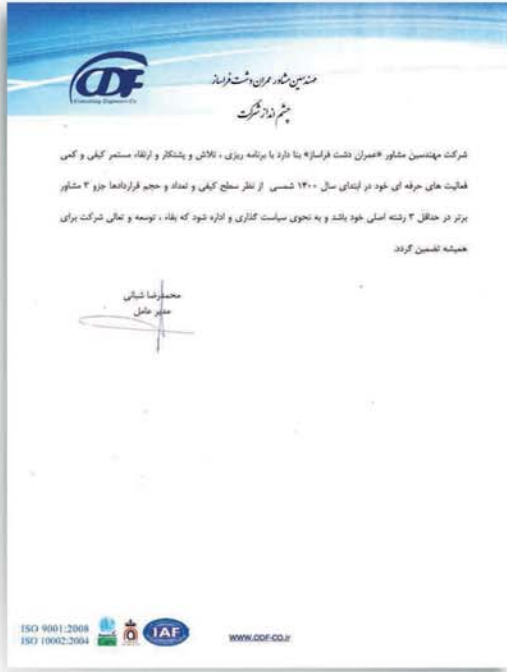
ODF
Consulting Engineers Co.

مهندسین مشاور عمران دشت فراساز
چشم انداز شرکت

شرکت مهندسین مشاور «عمران دشت فراساز» بنا دارد با برنامه ریزی ، تلاش و پشتکار و ارتقاء مستمر کیفی و کمی فعالیت های حرفه ای خود در ابتدای سال ۱۴۰۰ شمسی از نظر سطح کیفی و تعداد و حجم قراردادها جزو ۳ مشاور برتر در حداقل ۳ رشته اصلی خود باشد و به نحوی سیاست گذاری و اداره شود که بقاء ، توسعه و تعالی شرکت برای همیشه تضمین گردد.

محمدرضا شیالی
مدیر عامل

ISO 9001:2008
ISO 10002:2004
IAF
WWW.ODF-CO.ir